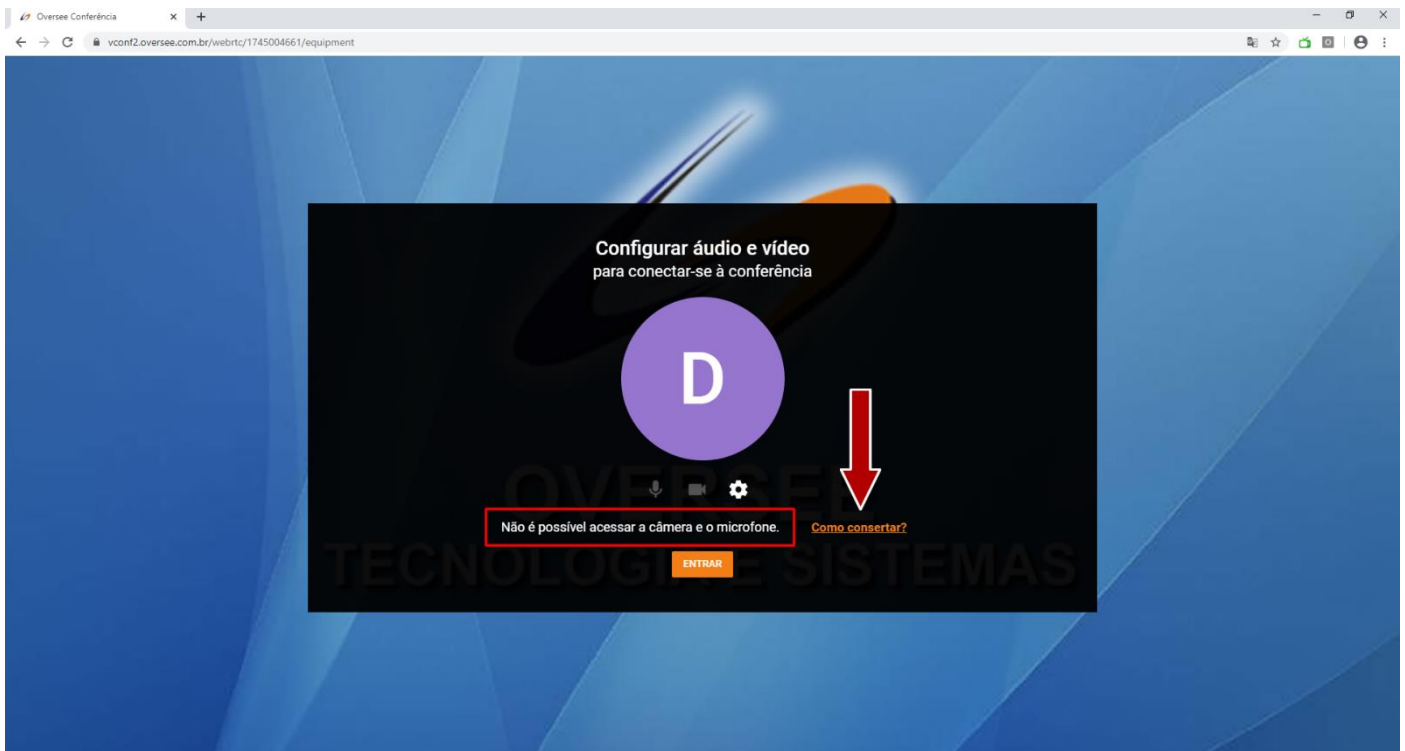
Oversee Conferência

vconf2.oversee.com.br/webrtc/1745004661/equipment

Configurar áudio e vídeo
para conectar-se à conferência

D

OVERSEE
TECNOLOGIA E SISTEMAS

Não é possível acessar a câmera e o microfone.

Como consertar?

ENTRAR